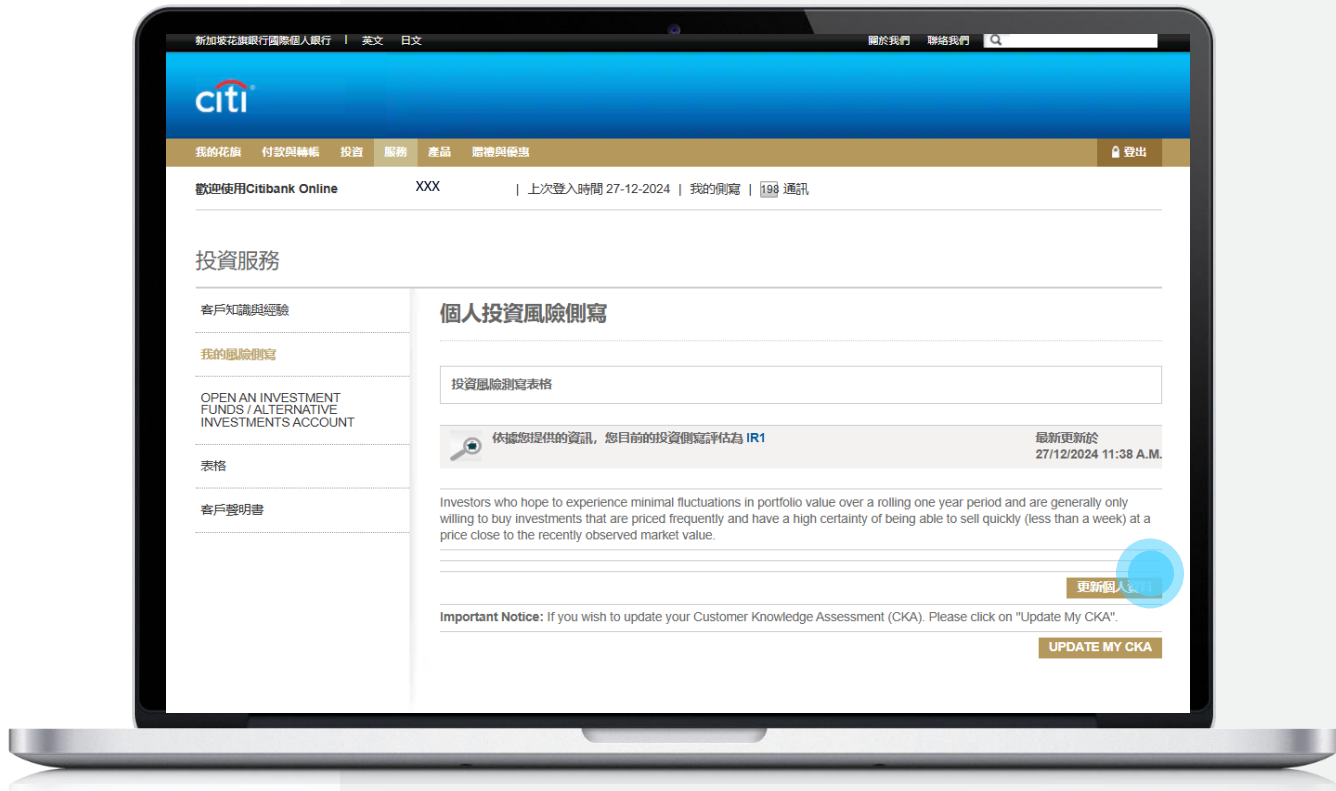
新加坡花旗銀行國際個人銀行 | 英文 日文

關於我們 聯絡我們

citi

我的花旗 付款與轉帳 投資 服務 產品 贈禮與優惠

登出

歡迎使用Citibank Online XXX | 上次登入時間 27-12-2024 | 我的側寫 | 198 通訊

投資服務

客戶知識與經驗

我的風險側寫

OPEN AN INVESTMENT FUNDS / ALTERNATIVE INVESTMENTS ACCOUNT

表格

客戶聲明書

個人投資風險側寫

投資風險測寫表格

依據您提供的資訊，您目前的投資側寫評估為 IR1

最新更新於
27/12/2024 11:38 A.M.

Investors who hope to experience minimal fluctuations in portfolio value over a rolling one year period and are generally only willing to buy investments that are priced frequently and have a high certainty of being able to sell quickly (less than a week) at a price close to the recently observed market value.

更新個人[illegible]

Important Notice: If you wish to update your Customer Knowledge Assessment (CKA). Please click on "Update My CKA".

UPDATE MY CKA